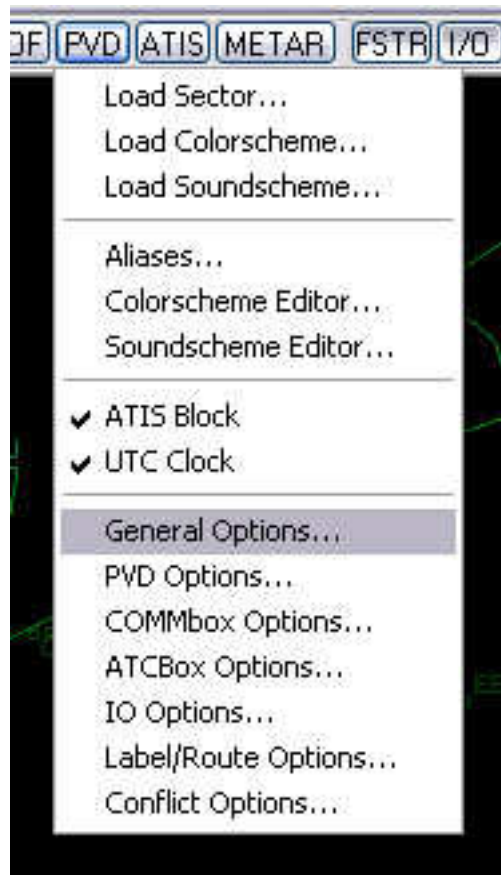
DF PVD ATIS METAR FSTR I/O

Load Sector...
Load Colorscheme...
Load Soundscheme...

Aliases...
Colorscheme Editor...
Soundscheme Editor...

✔ ATIS Block
✔ UTC Clock

General Options...
PVD Options...
COMMbox Options...
ATCBox Options...
IO Options...
Label/Route Options...
Conflict Options...